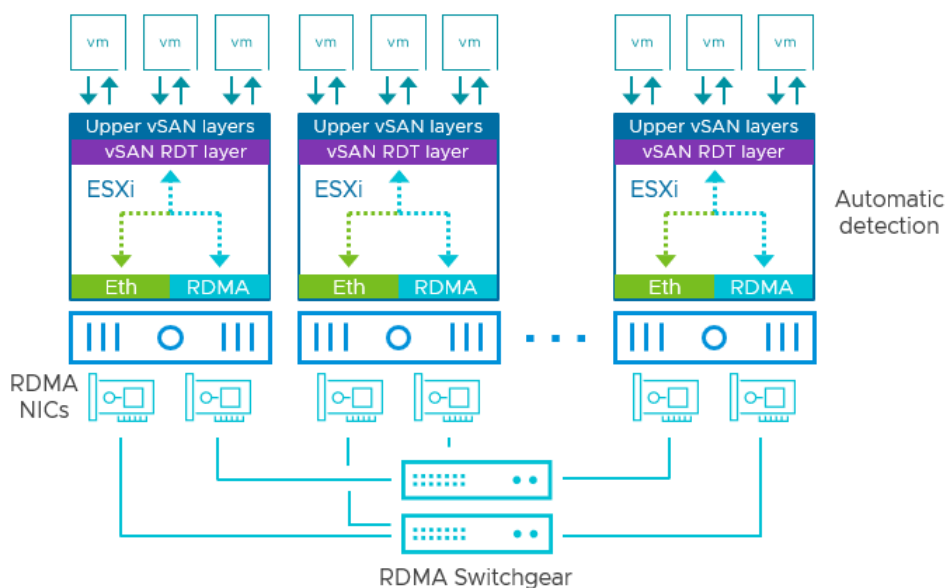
vm vm vm
Upper vSAN layers
vSAN RDT layer
ESXi
Eth RDMA

vm vm vm
Upper vSAN layers
vSAN RDT layer
ESXi
Eth RDMA

vm vm vm
Upper vSAN layers
vSAN RDT layer
ESXi
Eth RDMA

Automatic detection

RDMA NICs

RDMA Switchgear